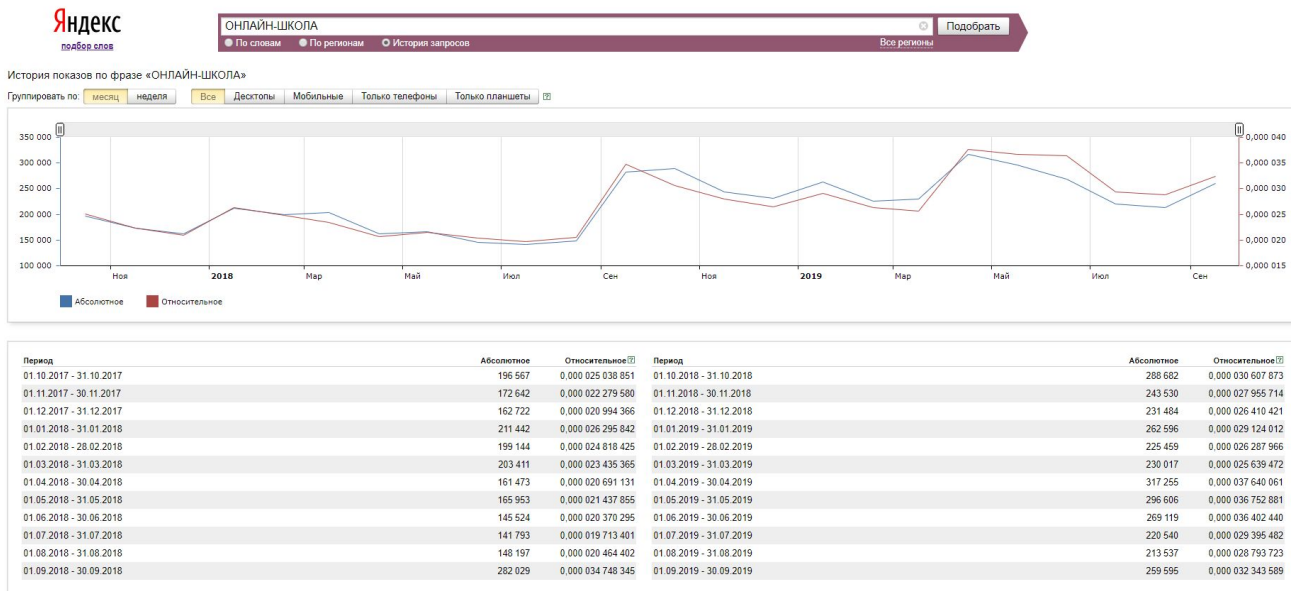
Яндекс
подбор слов

ОНЛАЙН-ШКОЛА
Подобрать
По словам По регионам История запросов
Все регионы

История показов по фразе «ОНЛАЙН-ШКОЛА»

Группировать по: месяц неделя
Все Десктопы Мобильные Только телефоны Только планшеты ?

350 000
300 000
250 000
200 000
150 000
100 000

0,000 040
0,000 035
0,000 030
0,000 025
0,000 020
0,000 015

Ноя 2018 Мар Май Июл Сен Ноя 2019 Мар Май Июл Сен

Абсолютное Относительное

| Период | Абсолютное | Относительное ? |
|---|---|---|
| 01.10.2017 - 31.10.2017 | 196 567 | 0,000 025 038 851 |
| 01.11.2017 - 30.11.2017 | 172 642 | 0,000 022 279 580 |
| 01.12.2017 - 31.12.2017 | 162 722 | 0,000 020 994 366 |
| 01.01.2018 - 31.01.2018 | 211 442 | 0,000 026 295 842 |
| 01.02.2018 - 28.02.2018 | 199 144 | 0,000 024 818 425 |
| 01.03.2018 - 31.03.2018 | 203 411 | 0,000 023 435 365 |
| 01.04.2018 - 30.04.2018 | 161 473 | 0,000 020 691 131 |
| 01.05.2018 - 31.05.2018 | 165 953 | 0,000 021 437 855 |
| 01.06.2018 - 30.06.2018 | 145 524 | 0,000 020 370 295 |
| 01.07.2018 - 31.07.2018 | 141 793 | 0,000 019 713 401 |
| 01.08.2018 - 31.08.2018 | 148 197 | 0,000 020 464 402 |
| 01.09.2018 - 30.09.2018 | 282 029 | 0,000 034 748 345 |

| Период | Абсолютное | Относительное ? |
|---|---|---|
| 01.10.2018 - 31.10.2018 | 288 682 | 0,000 030 607 873 |
| 01.11.2018 - 30.11.2018 | 243 530 | 0,000 027 955 714 |
| 01.12.2018 - 31.12.2018 | 231 484 | 0,000 026 410 421 |
| 01.01.2019 - 31.01.2019 | 262 596 | 0,000 029 124 012 |
| 01.02.2019 - 28.02.2019 | 225 459 | 0,000 026 287 966 |
| 01.03.2019 - 31.03.2019 | 230 017 | 0,000 025 639 472 |
| 01.04.2019 - 30.04.2019 | 317 255 | 0,000 037 640 061 |
| 01.05.2019 - 31.05.2019 | 296 606 | 0,000 036 752 881 |
| 01.06.2019 - 30.06.2019 | 269 119 | 0,000 036 402 440 |
| 01.07.2019 - 31.07.2019 | 220 540 | 0,000 029 395 482 |
| 01.08.2019 - 31.08.2019 | 213 537 | 0,000 028 793 723 |
| 01.09.2019 - 30.09.2019 | 259 595 | 0,000 032 343 589 |